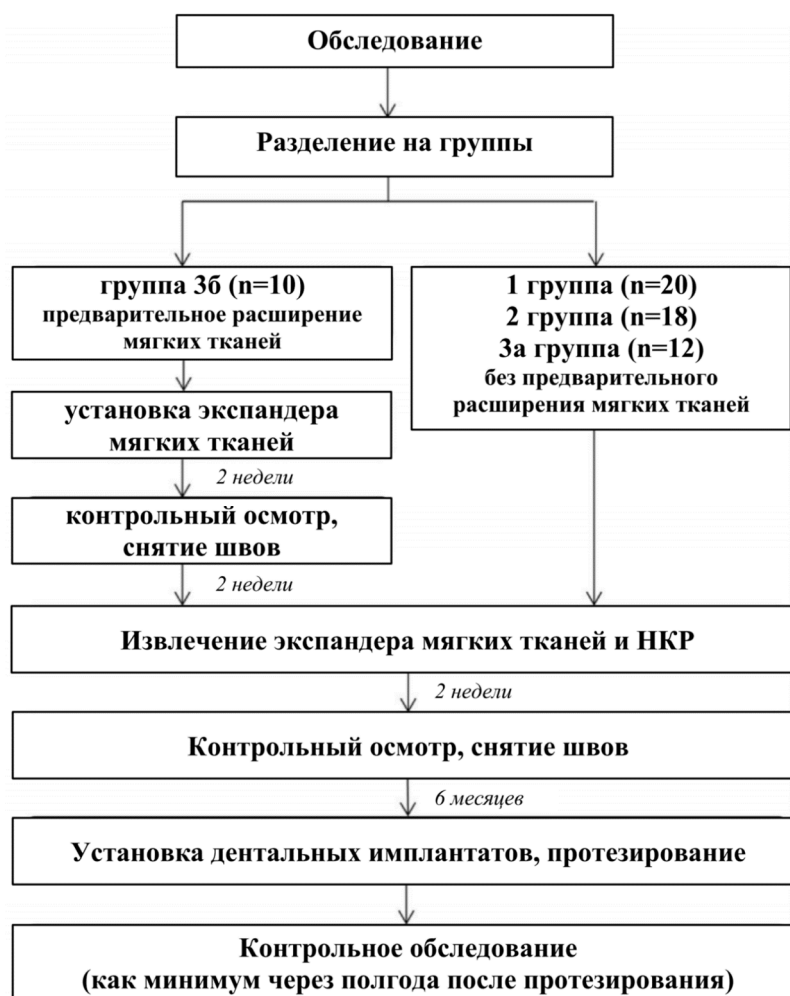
Обследование

Разделение на группы

группа 3б (n=10)
предварительное расширение мягких тканей

установка экспандера мягких тканей

2 недели

контрольный осмотр, снятие швов

2 недели

1 группа (n=20)
2 группа (n=18)
3а группа (n=12)
без предварительного расширения мягких тканей

Извлечение экспандера мягких тканей и НКР

2 недели

Контрольный осмотр, снятие швов

6 месяцев

Установка дентальных имплантатов, протезирование

Контрольное обследование
(как минимум через полгода после протезирования)